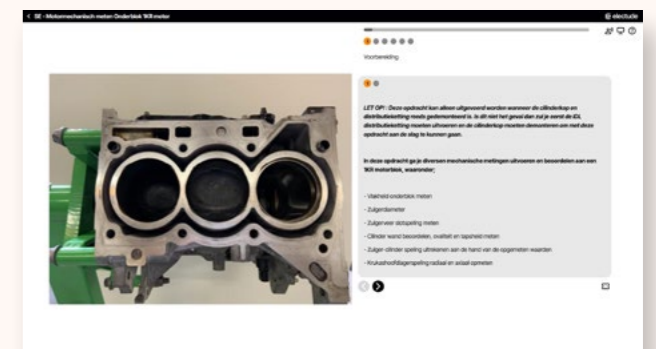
< 5E - Motormechanisch meten Onderblok 1KR motor

electude

Voorbereiding

LET OP! : Deze opdracht kan alleen uitgevoerd worden wanneer de cilinderkop en distributieketting reeds gedemonteerd is. Is dit niet het geval dan zul je eerst de IDL distributieketting moeten uitvoeren en de cilinderkop moeten demonteren om met deze opdracht aan de slag te kunnen gaan.

In deze opdracht ga je diversen mechanische metingen uitvoeren en beoordelen aan een 1KR motorblok, waaronder;

- Vlakheid onderblok meten

- Zuigerdiameter

- Zuigerveer slotspeling meten

- Cilinder wand beoordelen, ovaliteit en tapsheid meten

- Zuiger cilinder speling uitrekenen aan de hand van de opgemeten waarden

- Krukashoofdlagerspeling radiaal en axiaal opmeten